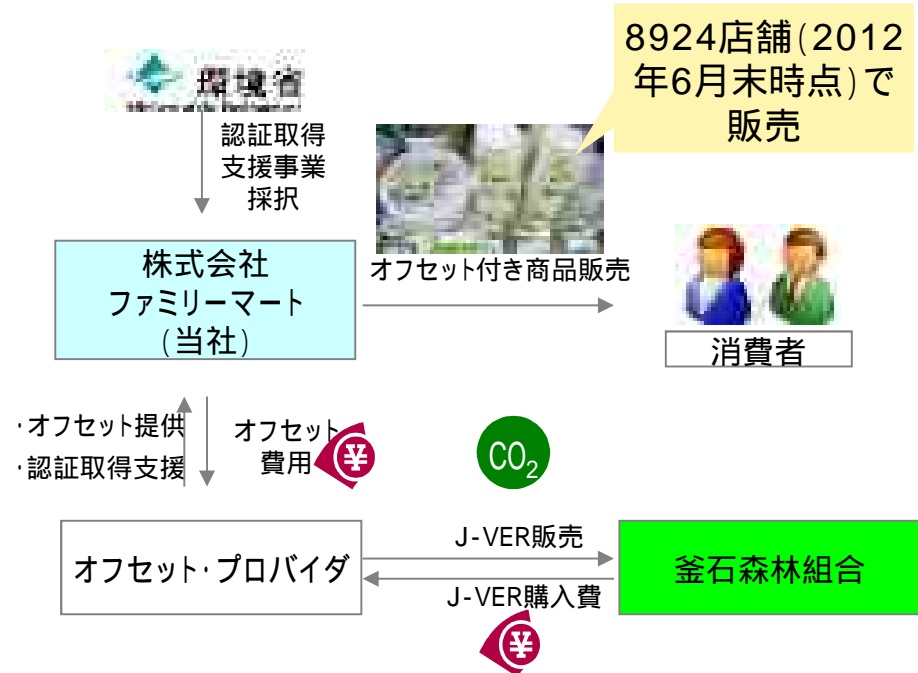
8924店舗(2012年6月末時点)で販売

環境省

認証取得支援事業採択

株式会社
ファミリーマート
(当社)

オフセット付き商品販売

消費者

·オフセット提供
·認証取得支援

オフセット費用

¥

$CO_2$

オフセット·プロバイダ

J-VER販売

J-VER購入費

釜石森林組合

¥